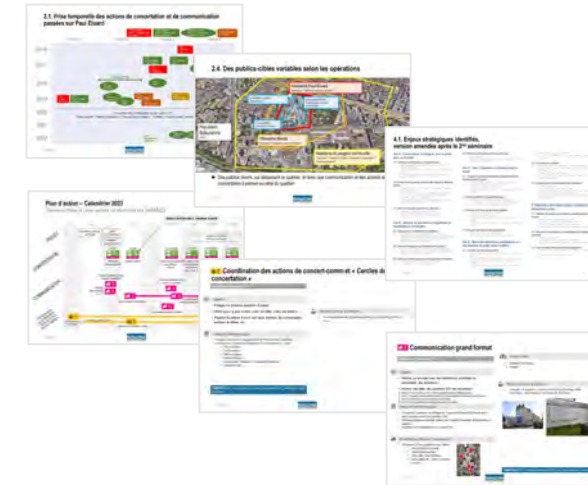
2.1. Prise temporelle des actions de concertation et de communication passées sur Paul Eluard

2.4. Des publics-cibles variables selon les opérations

Des publics divers, qui dépassent le quartier, et avec qui communication et des actions de concertation à prévoir au-delà du quartier

4.1. Enjeux stratégiques identifiés, version amendée après le 2nd séminaire

Plan d'action – Calendrier 2021

Coordination des actions de concert-comm et « Cercles de concertation »

Communication grand format